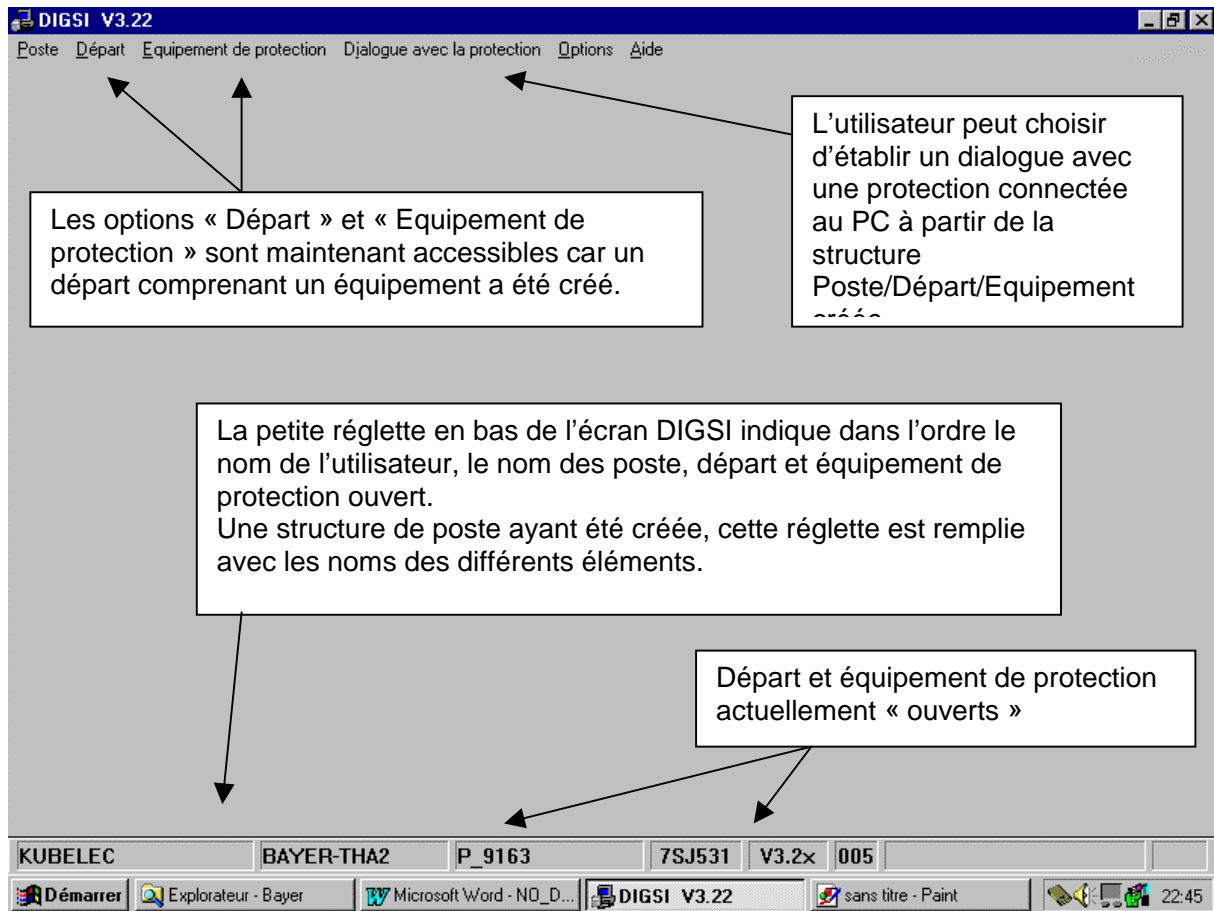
DIGSI V3.22

Poste Départ Equipement de protection Dialogue avec la protection Options Aide

L'utilisateur peut choisir d'établir un dialogue avec une protection connectée au PC à partir de la structure Poste/Départ/Equipement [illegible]

Les options « Départ » et « Equipement de protection » sont maintenant accessibles car un départ comprenant un équipement a été créé.

La petite réglette en bas de l'écran DIGSI indique dans l'ordre le nom de l'utilisateur, le nom des poste, départ et équipement de protection ouvert.
Une structure de poste ayant été créée, cette réglette est remplie avec les noms des différents éléments.

Départ et équipement de protection actuellement « ouverts »

| KUBELEC | BAYER-THA2 | P_9163 | 7SJ531 | V3.2x | 005 |
|---|---|---|---|---|---|

Démarrer Explorateur - Bayer Microsoft Word - NO_D... DIGSI V3.22 sans titre - Paint 22:45